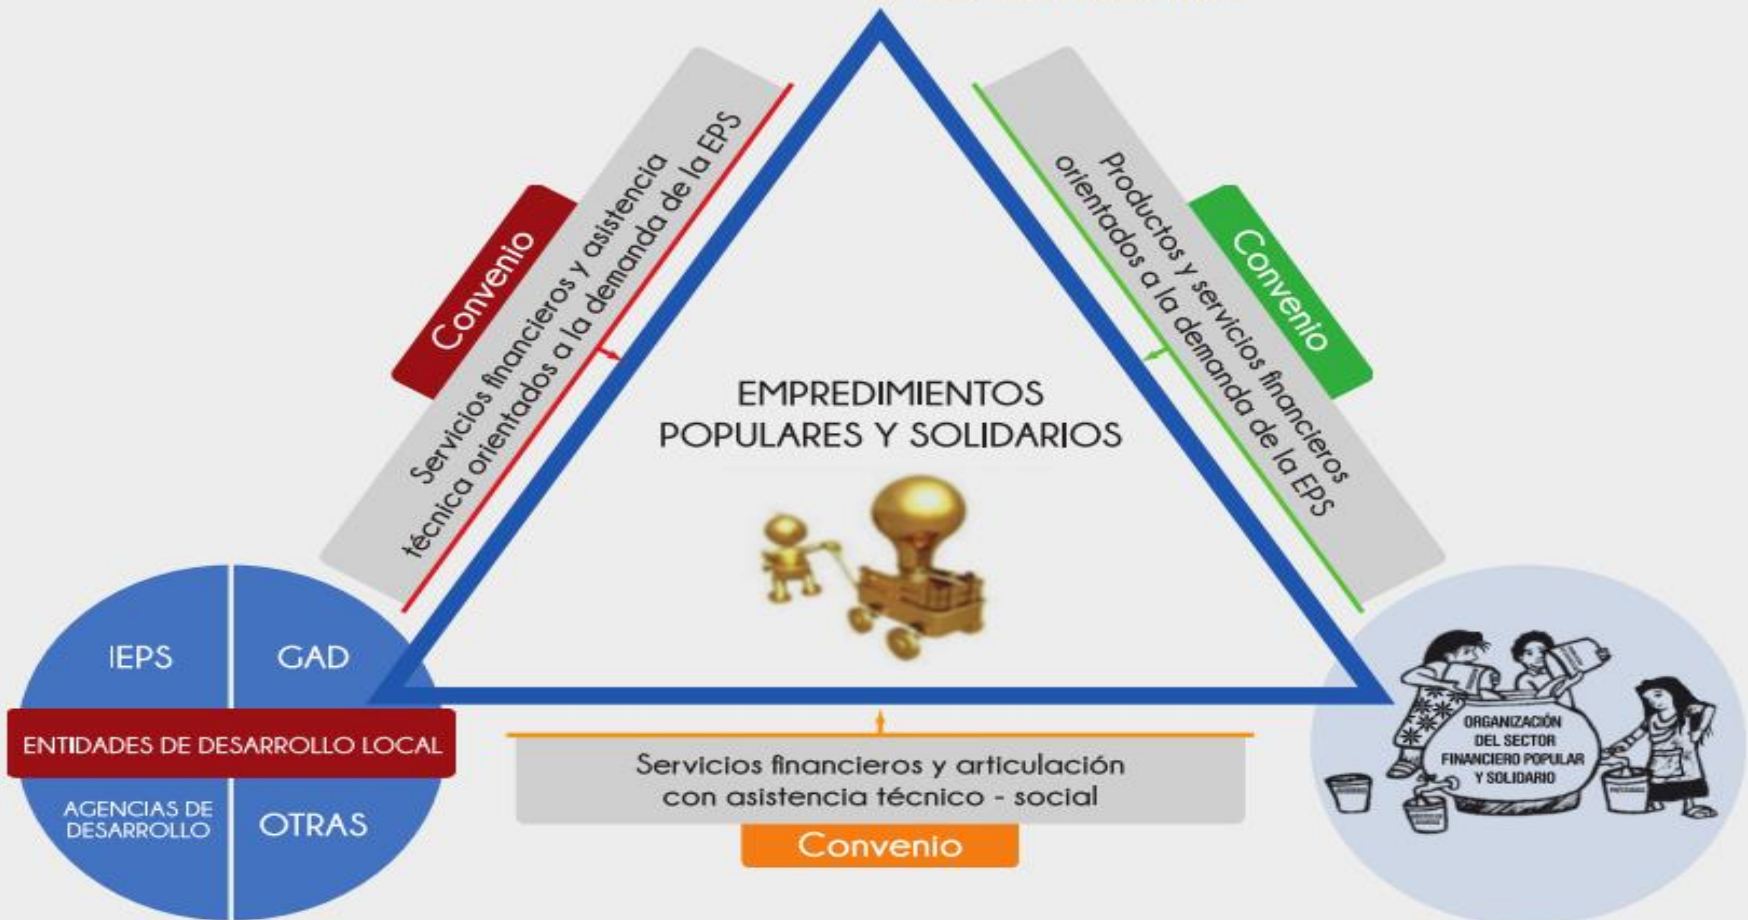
Convenio

Servicios financieros y asistencia técnica orientados a la demanda de la EPS

Convenio

Productos y servicios financieros orientados a la demanda de la EPS

EMPREDIMIENTOS POPULARES Y SOLIDARIOS

IEPS

GAD

ENTIDADES DE DESARROLLO LOCAL

AGENCIAS DE DESARROLLO

OTRAS

Servicios financieros y articulación con asistencia técnico - social

Convenio

ORGANIZACIÓN DEL SECTOR FINANCIERO POPULAR Y SOLIDARIO